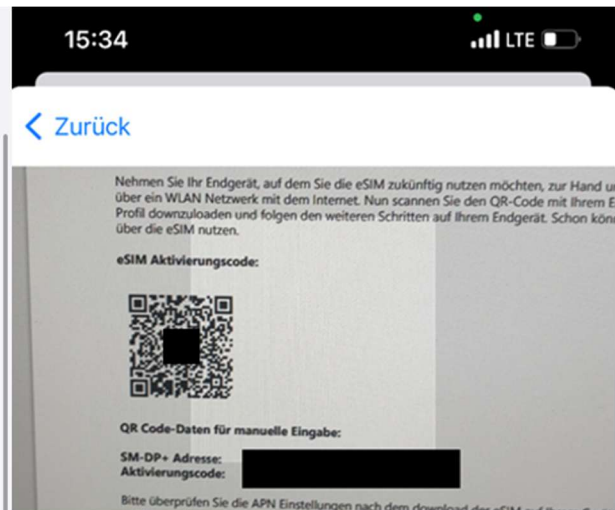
15:34

LTE

< Zurück

Nehmen Sie Ihr Endgerät, auf dem Sie die eSIM zukünftig nutzen möchten, zur Hand u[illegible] über ein WLAN Netzwerk mit dem Internet. Nun scannen Sie den QR-Code mit Ihrem E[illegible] Profil downzuloaden und folgen den weiteren Schritten auf Ihrem Endgerät. Schon kön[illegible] über die eSIM nutzen.

eSIM Aktivierungscode:

QR Code-Daten für manuelle Eingabe:

SM-DP+ Adresse:
Aktivierungscode:

Bitte überprüfen Sie die APN Einstellungen nach dem download der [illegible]